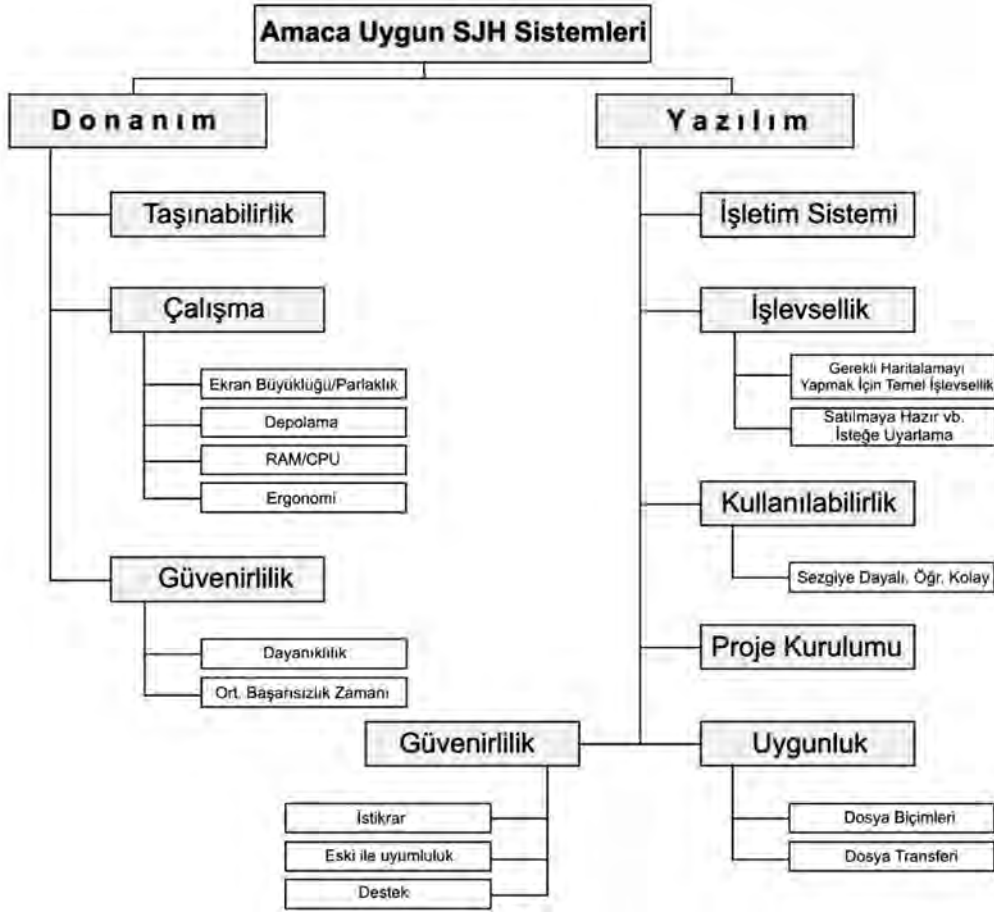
Amaca Uygun SJH Sistemleri

Donanım

Taşınabilirlik

Çalışma

Ekran Büyüklüğü/Parlaklık

Depolama

RAM/CPU

Ergonomi

Güvenirlilik

Dayanıklılık

Ort. Başarısızlık Zamanı

Yazılım

İşletim Sistemi

İşlevsellik

Gerekli Haritalamayı Yapmak İçin Temel İşlevsellik

Satılmaya Hazır vb. İsteğe Uyarlama

Kullanılabilirlik

Sezgiye Dayalı, Öğr. Kolay

Proje Kurulumu

Güvenirlilik

İstikrar

Eski ile uyumluluk

Destek

Uygunluk

Dosya Biçimleri

Dosya Transferi